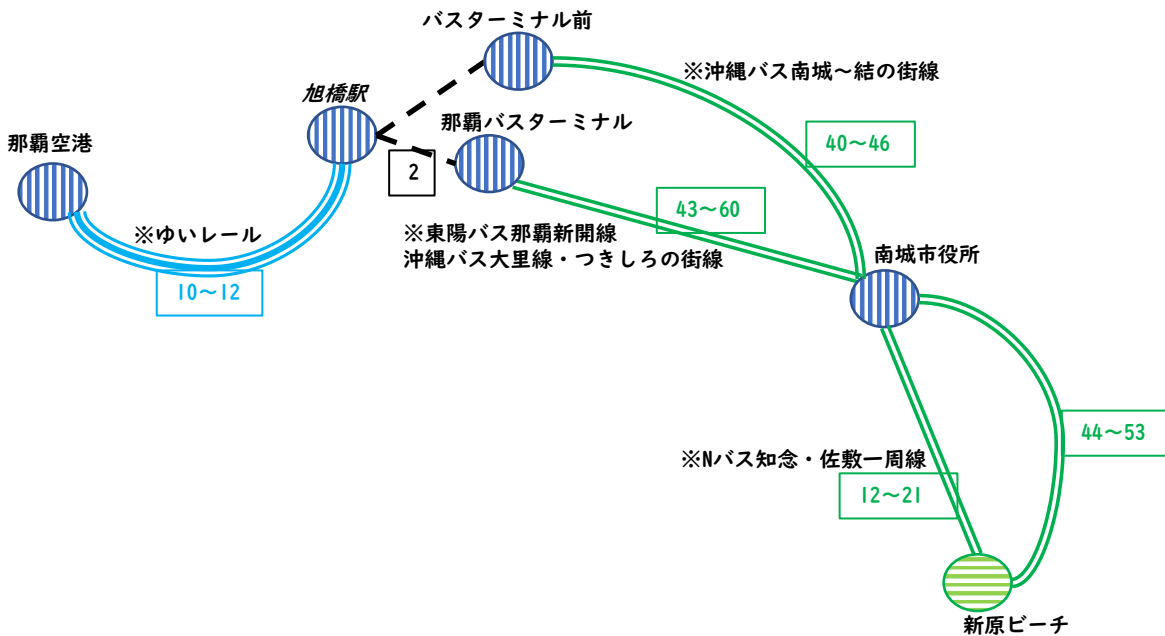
バスターミナル前

※沖縄バス南城～結の街線

旭橋駅

那覇バスターミナル

那覇空港

40～46

2

43～60

※ゆいレール

※東陽バス那覇新開線
沖縄バス大里線・つきしろの街線

南城市役所

10～12

44～53

※Nバス知念・佐敷一周線

12～21

新原ビーチ